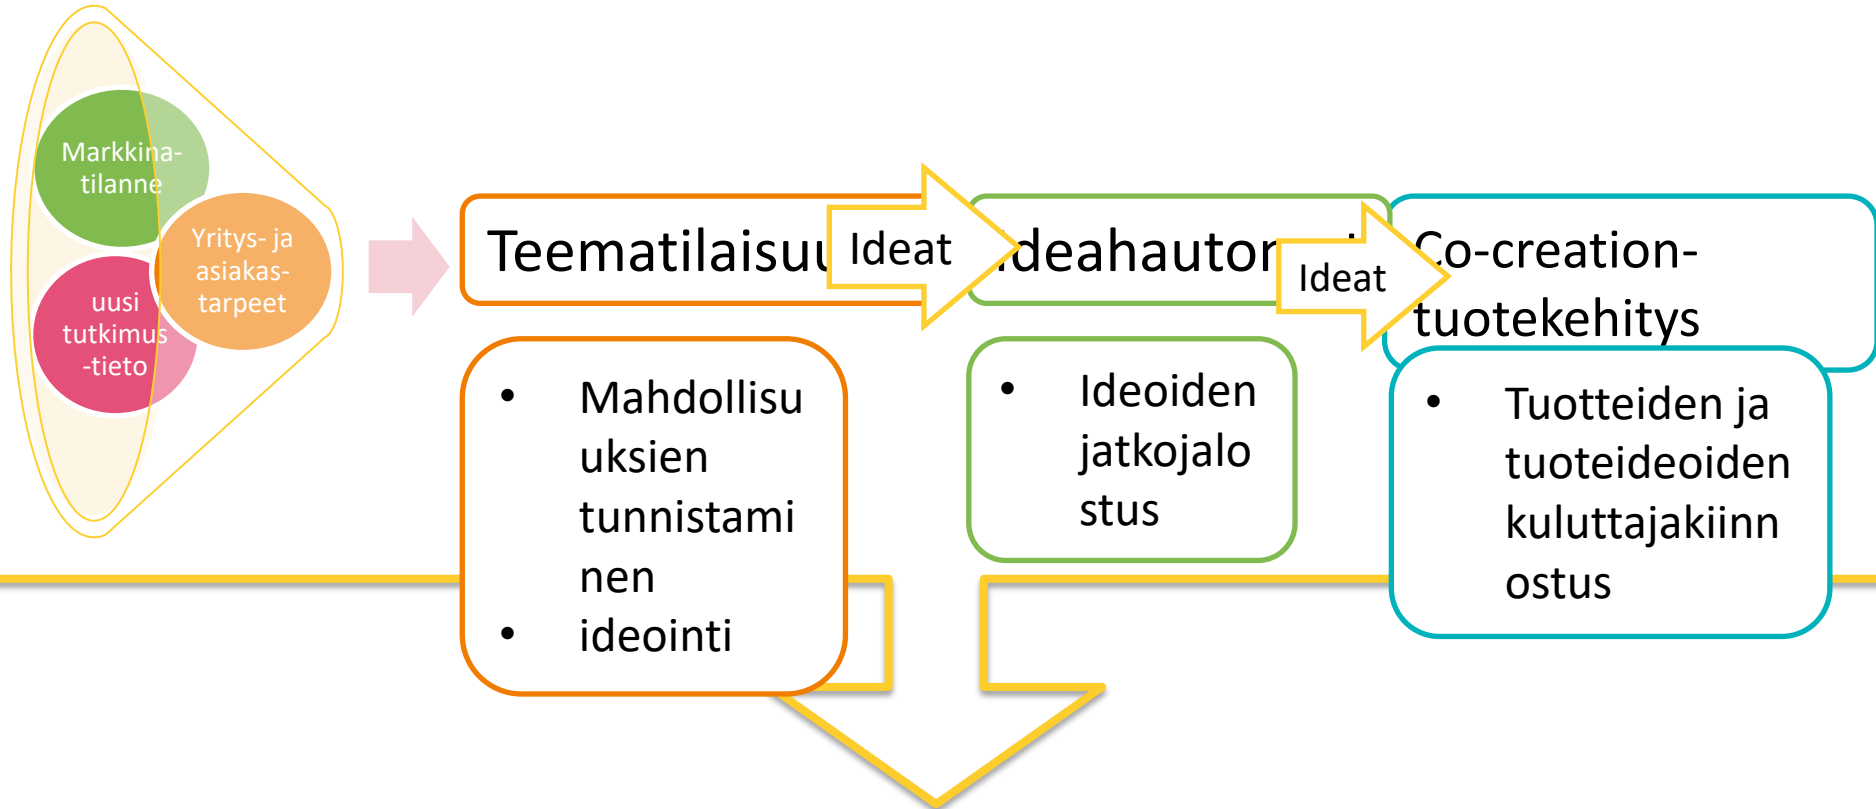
Markkina-tilanne

Yritys- ja asiakas-tarpeet

uusi tutkimus -tieto

Teematilaisu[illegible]

Ideat

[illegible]deahautor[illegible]

Ideat

Co-creation-tuotekehitys

- Mahdollisuuksien tunnistaminen
- ideointi

- Ideoiden jatkojalostus

- Tuotteiden ja tuoteideoiden kuluttajakiinnostus